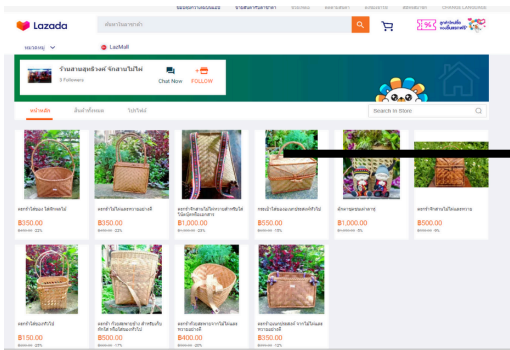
Lazada

ค้นหาในลาซาด้า

CHANGE LANGUAGE

หมวดหมู่

LazMall

ร้านสานสุขใจดี จักสานไม้ไผ่

5 Followers

Chat Now

FOLLOW

หน้าแรก

สินค้าทั้งหมด

โปรไฟล์

Search in Store

ตะกร้าไม้ไผ่สาน

฿350.00

-22%

ตะกร้าไม้ไผ่สานทรงสูง

฿350.00

-22%

ตะกร้าจักสานไม้ไผ่ทรงสูง

฿1,000.00

-23%

กระเป๋าไม้ไผ่สาน

฿550.00

-15%

ตะกร้าจักสาน

฿1,000.00

-5%

ตะกร้าจักสานไม้ไผ่

฿500.00

-9%

ตะกร้าไม้ไผ่สาน

฿150.00

-25%

ตะกร้าไม้ไผ่สาน

฿500.00

-17%

ตะกร้าจักสานไม้ไผ่

฿400.00

-20%

ตะกร้าไม้ไผ่สาน

฿350.00

-22%